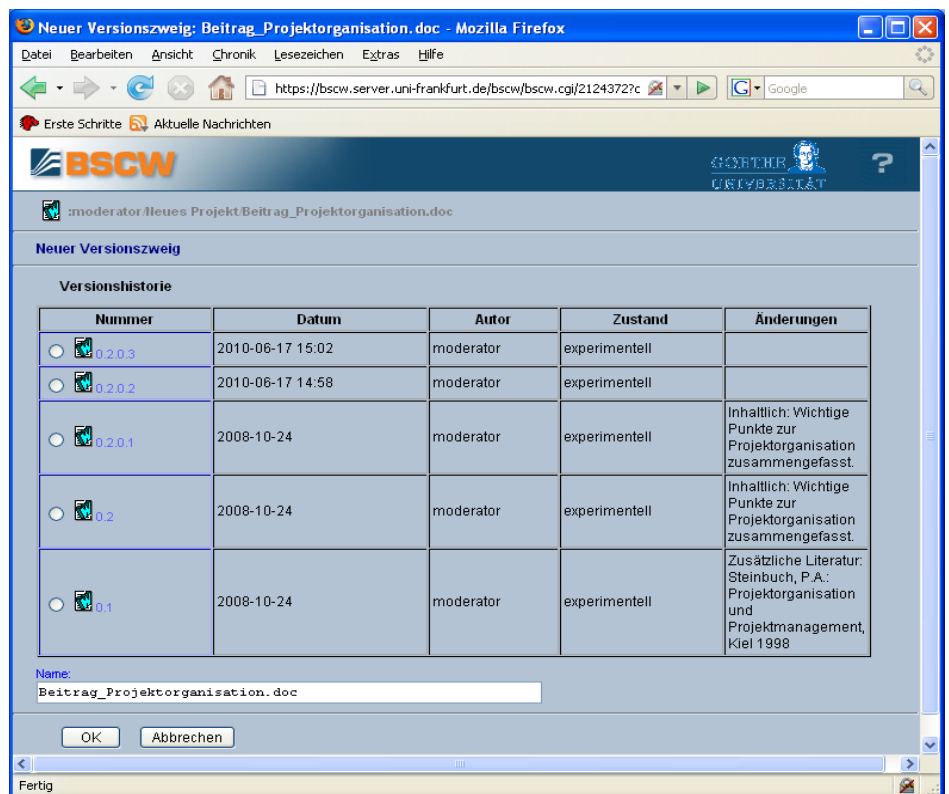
Neuer Versionszweig: Beitrag_Projektorganisation.doc - Mozilla Firefox

Datei Bearbeiten Ansicht Chronik Lesezeichen Extras Hilfe

https://bscw.server.uni-frankfurt.de/bscw/bscw.cgi/2124372?c

Google

Erste Schritte Aktuelle Nachrichten

BSCW

GOETHE UNIVERSITÄT

?

:moderator/Neues Projekt/Beitrag_Projektorganisation.doc

Neuer Versionszweig

Versionshistorie

| Nummer | Datum | Autor | Zustand | Änderungen |
|---|---|---|---|---|
| 0.2.0.3 | 2010-06-17 15:02 | moderator | experimentell | |
| 0.2.0.2 | 2010-06-17 14:58 | moderator | experimentell | |
| 0.2.0.1 | 2008-10-24 | moderator | experimentell | Inhaltlich: Wichtige Punkte zur Projektorganisation zusammengefasst. |
| 0.2 | 2008-10-24 | moderator | experimentell | Inhaltlich: Wichtige Punkte zur Projektorganisation zusammengefasst. |
| 0.1 | 2008-10-24 | moderator | experimentell | Zusätzliche Literatur: Steinbuch, P.A.: Projektorganisation und Projektmanagement, Kiel 1998 |

Name:
Beitrag_Projektorganisation.doc

OK Abbrechen

Fertig